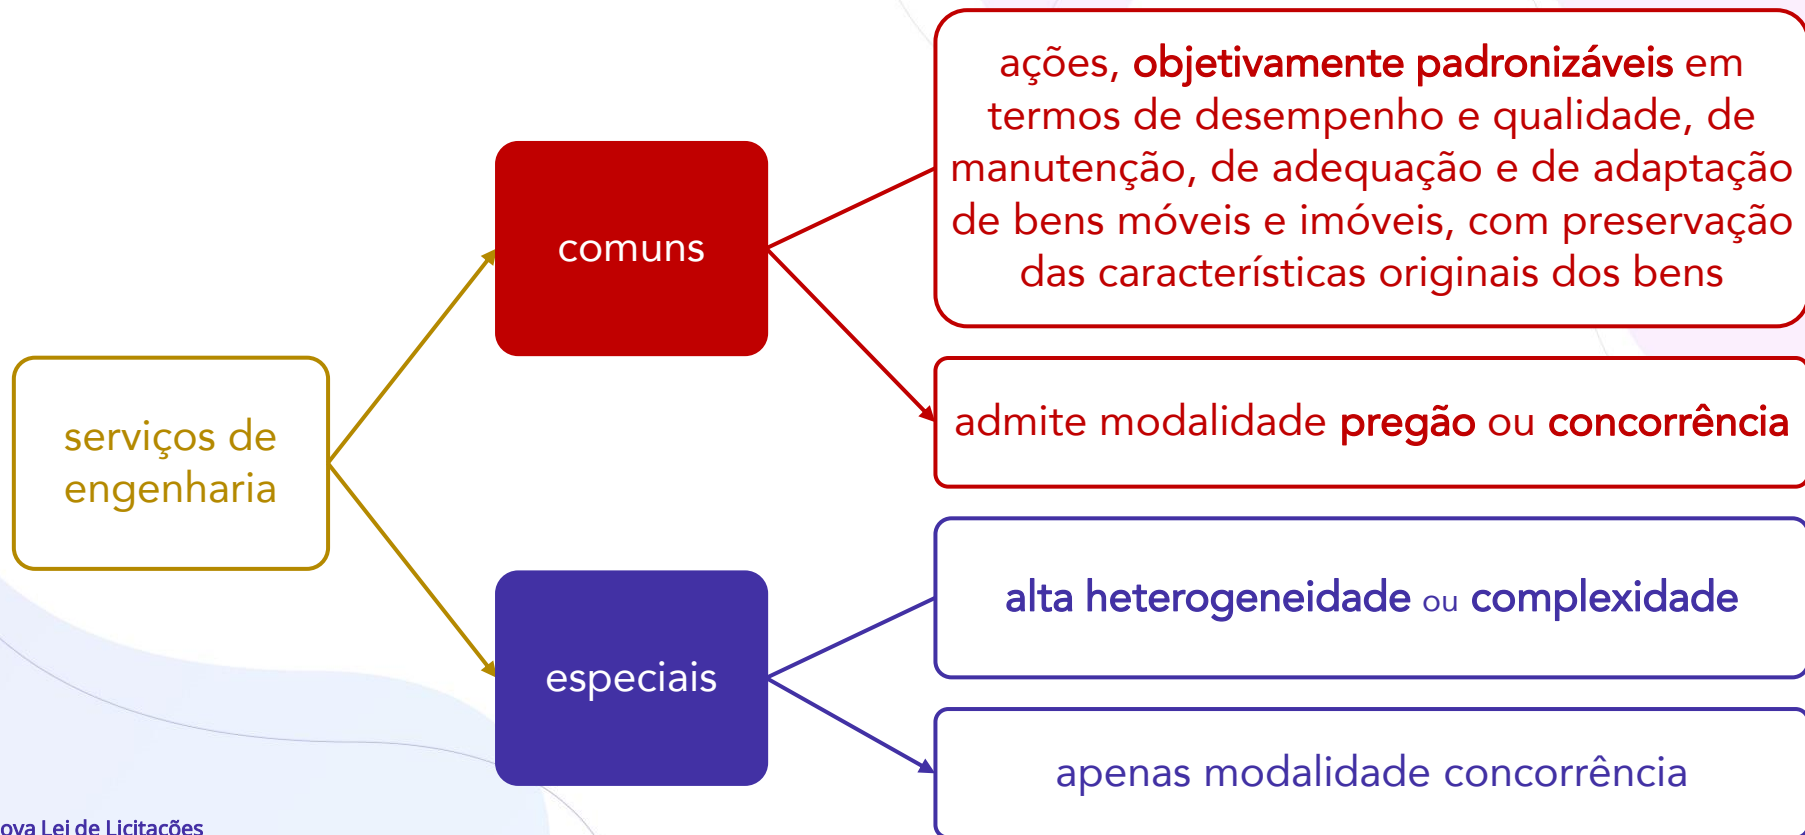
serviços de engenharia

comuns

ações, objetivamente padronizáveis em termos de desempenho e qualidade, de manutenção, de adequação e de adaptação de bens móveis e imóveis, com preservação das características originais dos bens

admite modalidade pregão ou concorrência

especiais

alta heterogeneidade ou complexidade

apenas modalidade concorrência

ova Lei de Licitações